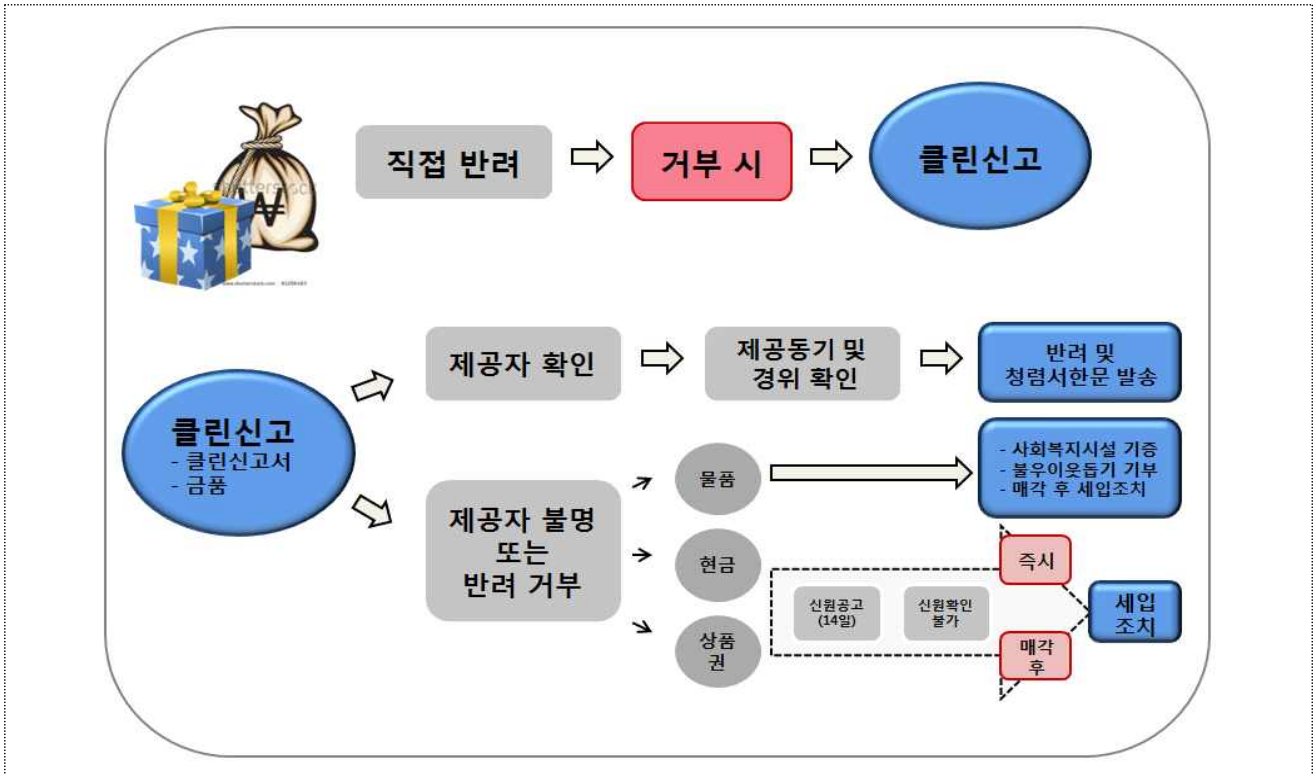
₩

직접 반려

거부 시

클린신고

제공자 확인

제공동기 및 경위 확인

반려 및 청렴서한문 발송

클린신고
- 클린신고서
- 금품

제공자 불명 또는 반려 거부

물품

현금

상품권

- 사회복지시설 기증
- 불우이웃돕기 기부
- 매각 후 세입조치

즉시

신원공고 (14일)

신원확인 불가

매각 후

세입 조치